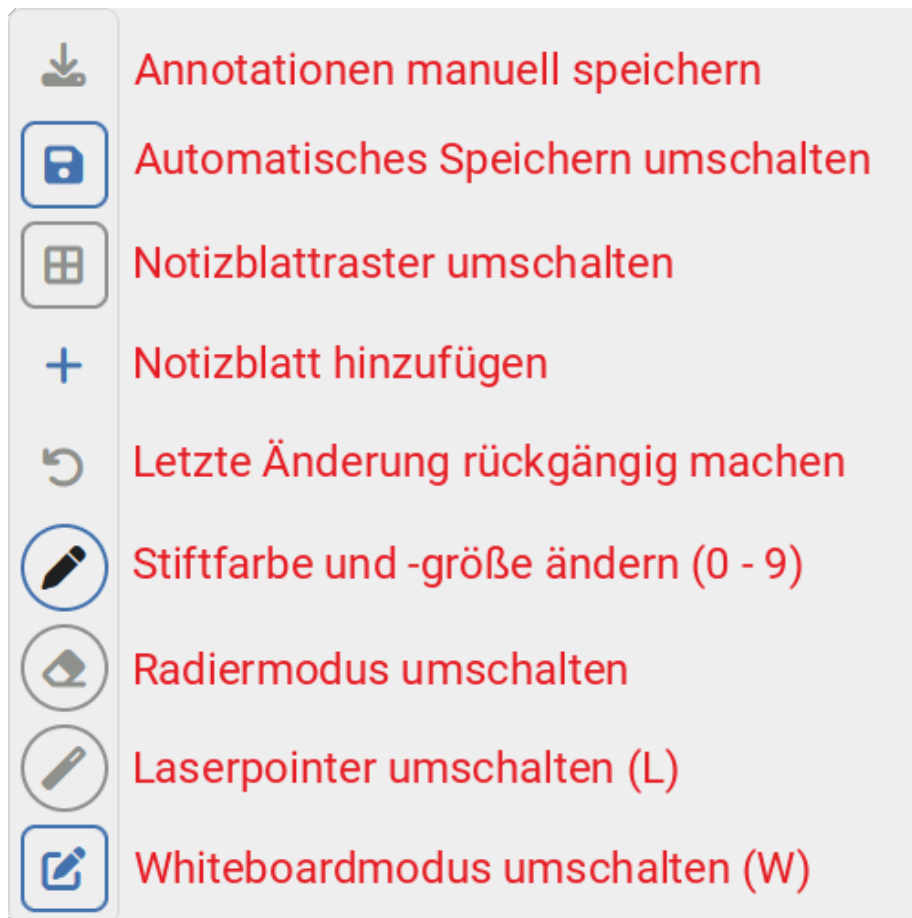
Annotationen manuell speichern
Automatisches Speichern umschalten
Notizblattraster umschalten
Notizblatt hinzufügen
Letzte Änderung rückgängig machen
Stiftfarbe und -größe ändern (0 - 9)
Radiermodus umschalten
Laserpointer umschalten (L)
Whiteboardmodus umschalten (W)